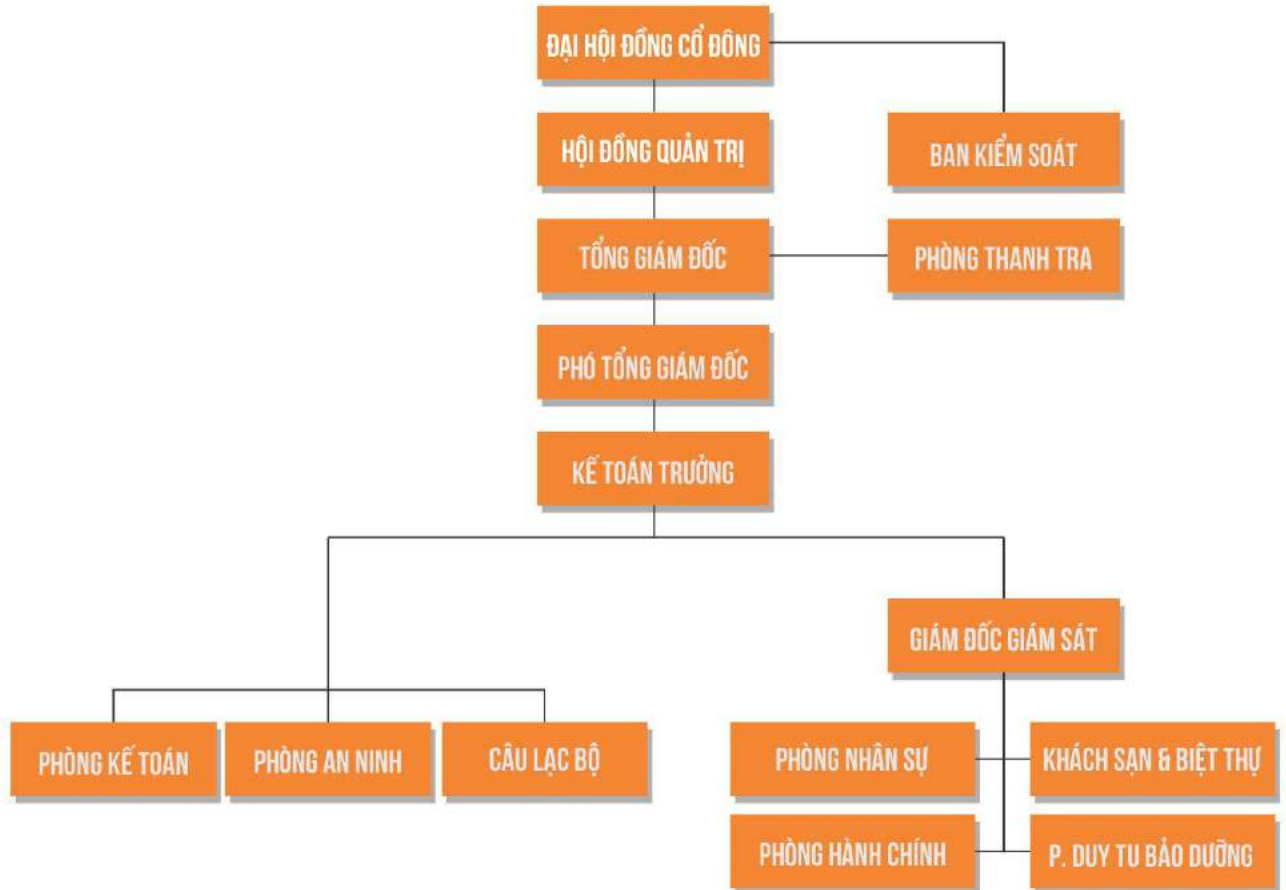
ĐẠI HỘI ĐỒNG CỔ ĐÔNG

HỘI ĐỒNG QUẢN TRỊ

BAN KIỂM SOÁT

TỔNG GIÁM ĐỐC

PHÒNG THANH TRA

PHÓ TỔNG GIÁM ĐỐC

KẾ TOÁN TRƯỞNG

GIÁM ĐỐC GIÁM SÁT

PHÒNG KẾ TOÁN

PHÒNG AN NINH

CÂU LẠC BỘ

PHÒNG NHÂN SỰ

KHÁCH SẠN & BIỆT THỰ

PHÒNG HÀNH CHÍNH

P. DUY TU BẢO DƯỠNG